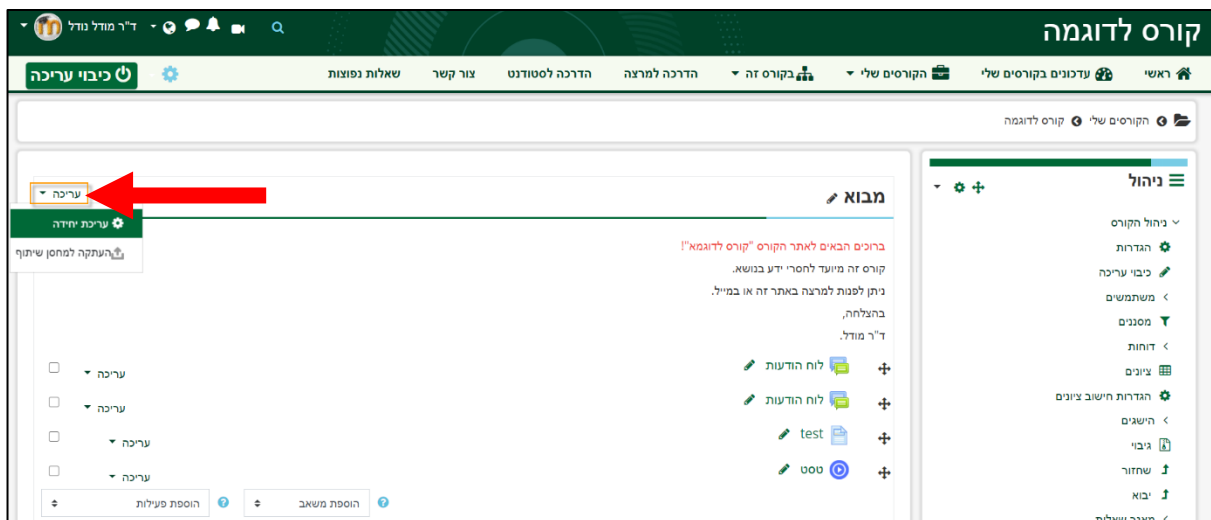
קורס לדוגמה

ד"ר מודל נודל

ראשי
עדכונים בקורסים שלי
הקורסים שלי
בקורס זה
הדרכה למרצה
הדרכה לסטודנט
צור קשר
שאלות נפוצות
כיבוי עריכה

הקורסים שלי
קורס לדוגמה

ניהול
ניהול הקורס
הגדרות
כיבוי עריכה
משתמשים
מסננים
דוחות
ציונים
הגדרות חישוב ציונים
הישגים
גיבוי
שחזור
יבוא
מאגר שאלות

מבוא

עריכה
עריכת יחידה
העתקה למחסן שיתוף

ברוכים הבאים לאתר הקורס "קורס לדוגמא"!
קורס זה מיועד לחסרי ידע בנושא.
ניתן לפנות למרצה באתר זה או במייל.
בהצלחה,
ד"ר מודל.

לוח הודעות
עריכה
לוח הודעות
עריכה
test
עריכה
טסט
עריכה

הוספת משאב
הוספת פעילות